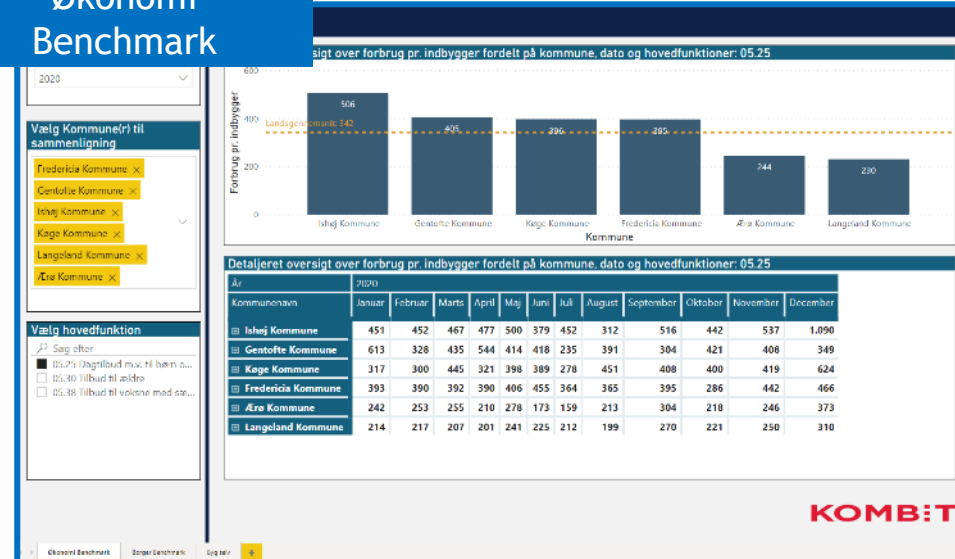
Økonomi Benchmark

2020

Vælg Kommune(r) til sammenligning

Fredericia Kommune ×
Gentofte Kommune ×
Ishøj Kommune ×
Køge Kommune ×
Langeland Kommune ×
Ærø Kommune ×

Vælg hovedfunktion

Søg efter
05.25 Dagtilbud m.v. til børn o...
05.30 Tilbud til ældre
05.38 Tilbud til voksne med sæ...

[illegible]sigt over forbrug pr. indbygger fordelt på kommune, dato og hovedfunktioner: 05.25

Forbrug pr. indbygger

600
400
200
0

Landsgennemsnit: 342

506
405
396
395
244
230

Ishøj Kommune
Gentofte Kommune
Køge Kommune
Fredericia Kommune
Ærø Kommune
Langeland Kommune

Kommune

Detaljeret oversigt over forbrug pr. indbygger fordelt på kommune, dato og hovedfunktioner: 05.25

| År | 2020 | | | | | | | | | | | |
|---|---|---|---|---|---|---|---|---|---|---|---|---|
| Kommunenavn | Januar | Februar | Marts | April | Maj | Juni | Juli | August | September | Oktober | November | December |
| ⊞ Ishøj Kommune | 451 | 452 | 467 | 477 | 500 | 379 | 452 | 312 | 516 | 442 | 537 | 1.090 |
| ⊞ Gentofte Kommune | 613 | 328 | 435 | 544 | 414 | 418 | 235 | 391 | 304 | 421 | 408 | 349 |
| ⊞ Køge Kommune | 317 | 300 | 445 | 321 | 398 | 389 | 278 | 451 | 408 | 400 | 419 | 624 |
| ⊞ Fredericia Kommune | 393 | 390 | 392 | 390 | 406 | 455 | 364 | 365 | 395 | 286 | 442 | 466 |
| ⊞ Ærø Kommune | 242 | 253 | 255 | 210 | 278 | 173 | 159 | 213 | 304 | 218 | 246 | 373 |
| ⊞ Langeland Kommune | 214 | 217 | 207 | 201 | 241 | 225 | 212 | 199 | 270 | 221 | 250 | 310 |

KOMBIT

Økonomi Benchmark | Sager Benchmark | Syg selv | +